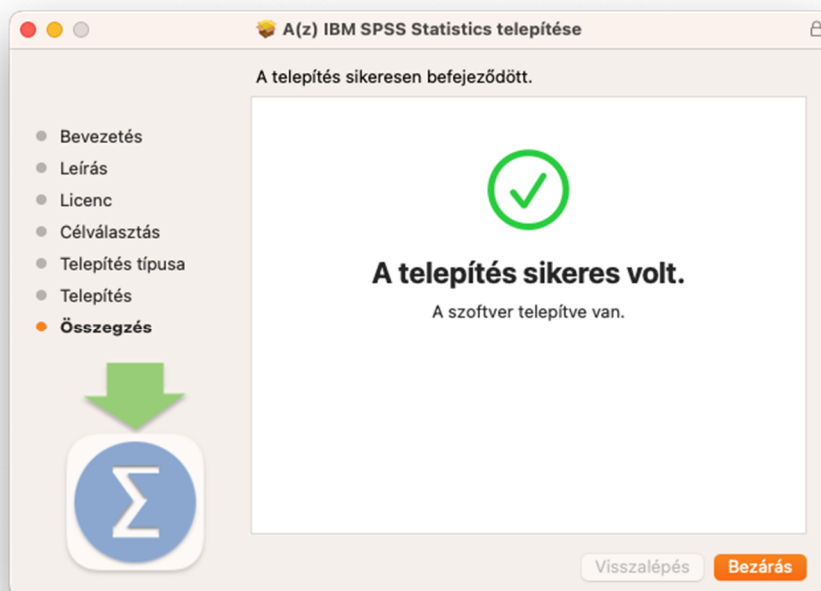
A(z) IBM SPSS Statistics telepítése

A telepítés sikeresen befejeződött.

- Bevezetés
- Leírás
- Licenc
- Célválasztás
- Telepítés típusa
- Telepítés
- Összegzés

A telepítés sikeres volt.

A szoftver telepítve van.

$\Sigma$

Visszalépés

Bezárás